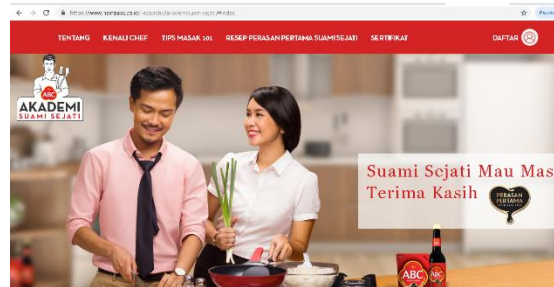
https://www.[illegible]/akademisuamisejati/#index

Pause

TENTANG KENALI CHEF TIPS MASAK 101 RESEP PERASAN PERTAMA SUAMI SEJATI SERTIFIKAT

DAFTAR

ABC
AKADEMI
SUAMI SEJATI

Suami Sejati Mau Mas
Terima Kasih

PERASAN PERTAMA

ABC

ABC